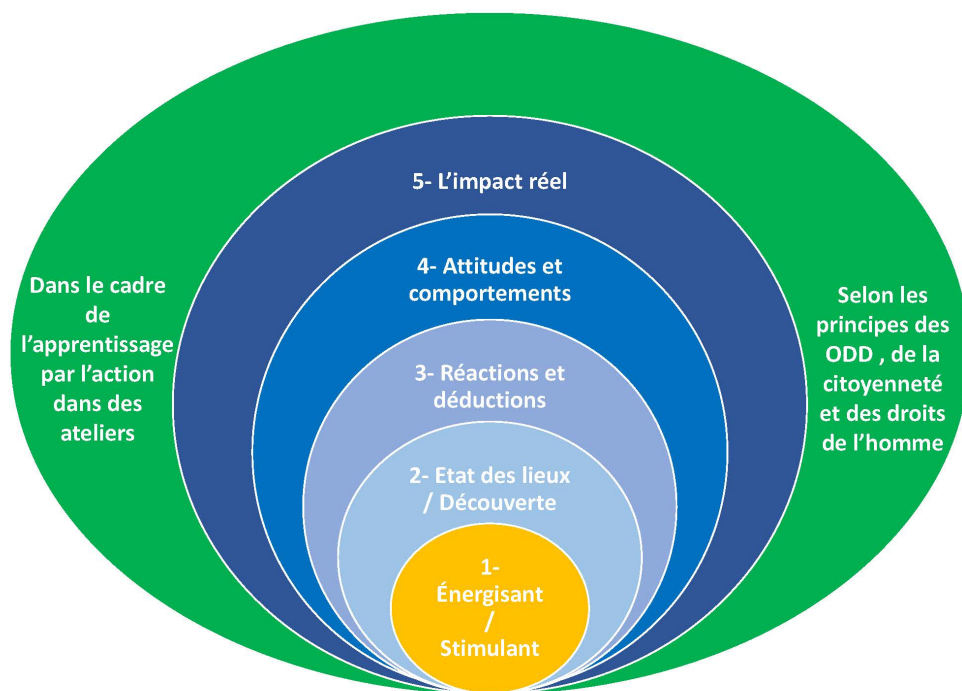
5- L'impact réel

4- Attitudes et comportements

3- Réactions et déductions

2- Etat des lieux / Découverte

1- Énergisant / Stimulant

Dans le cadre de l'apprentissage par l'action dans des ateliers

Selon les principes des ODD , de la citoyenneté et des droits de l'homme